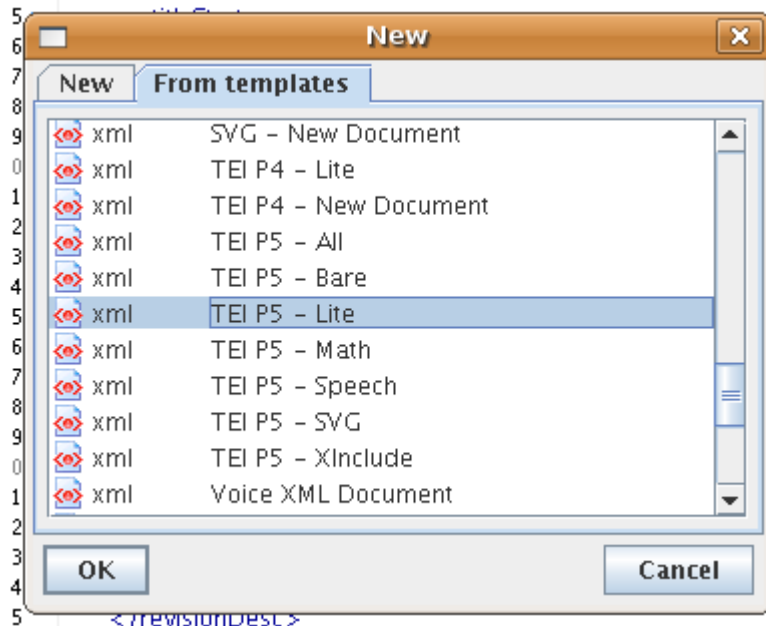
New

New | From templates

| | |
|---|---|
| xml | SVG - New Document |
| xml | TEI P4 - Lite |
| xml | TEI P4 - New Document |
| xml | TEI P5 - All |
| xml | TEI P5 - Bare |
| xml | TEI P5 - Lite |
| xml | TEI P5 - Math |
| xml | TEI P5 - Speech |
| xml | TEI P5 - SVG |
| xml | TEI P5 - XInclude |
| xml | Voice XML Document |

OK

Cancel

5
6
7
8
9
0
1
2
3
4
5
6
7
8
9
0
1
2
3
4
5

</revisionDesc>